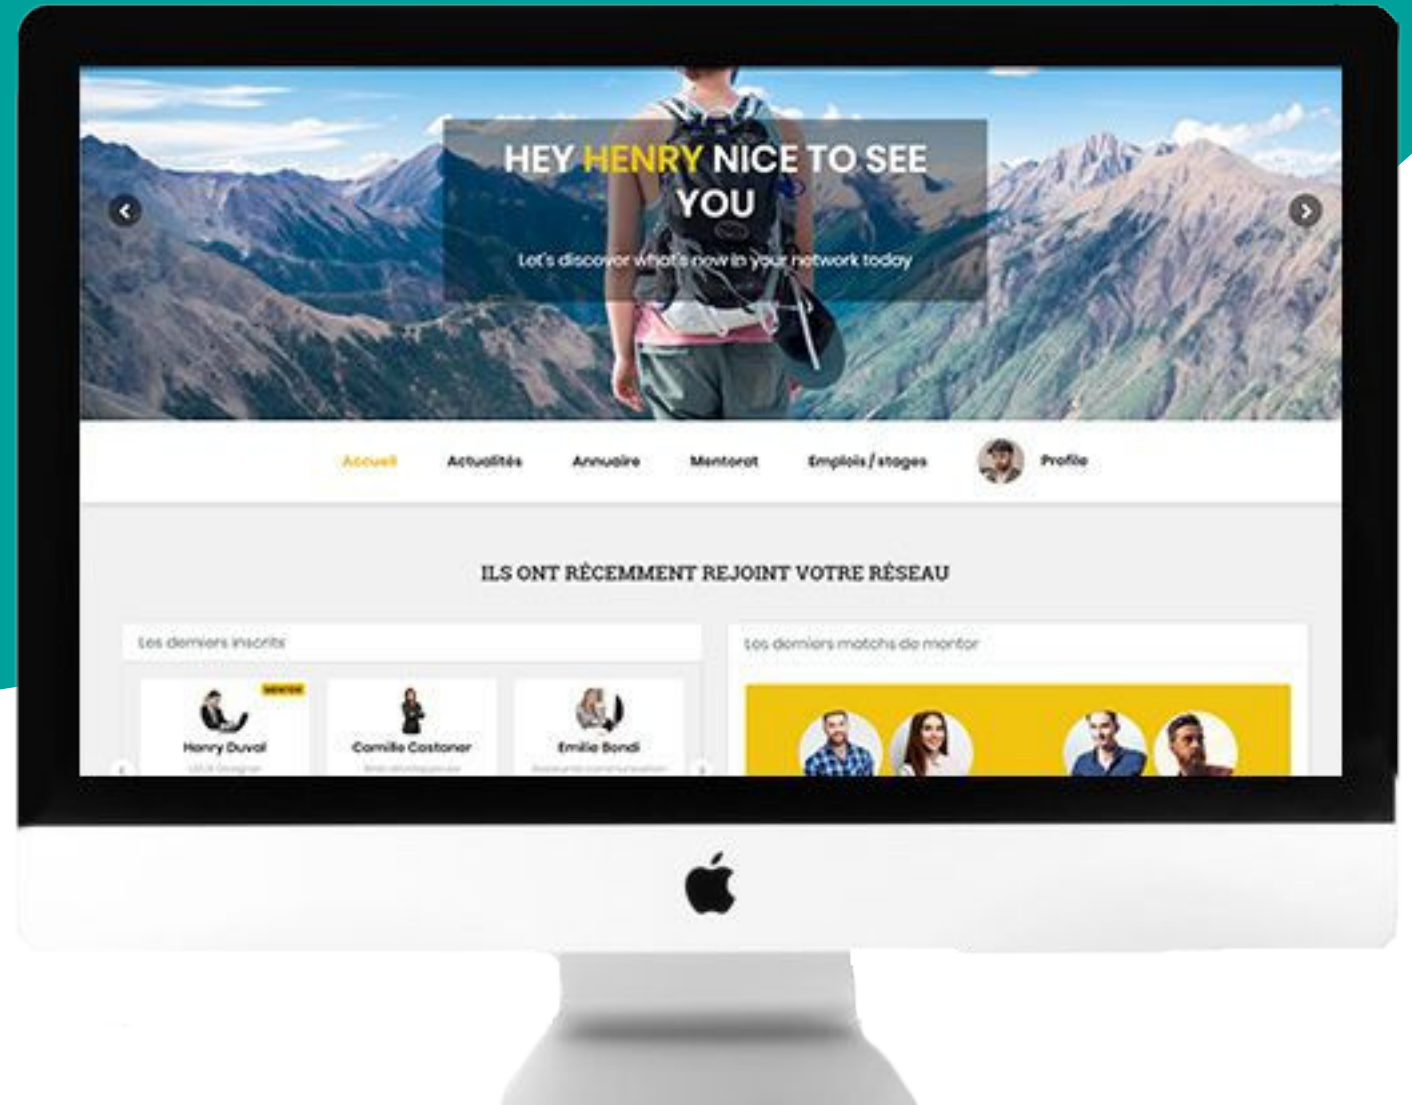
HEY HENRY NICE TO SEE YOU

Let's discover what's new in your network today

Accueil Actualités Annuaire Mentorat Emplois / stages Profile

ILS ONT RÉCEMMENT REJOINT VOTRE RÉSEAU

Les derniers inscrits

MENTOR

Henry Duval
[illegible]

Camille Castaner
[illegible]

Emilie Bondi
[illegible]

Les derniers matchs de mentor